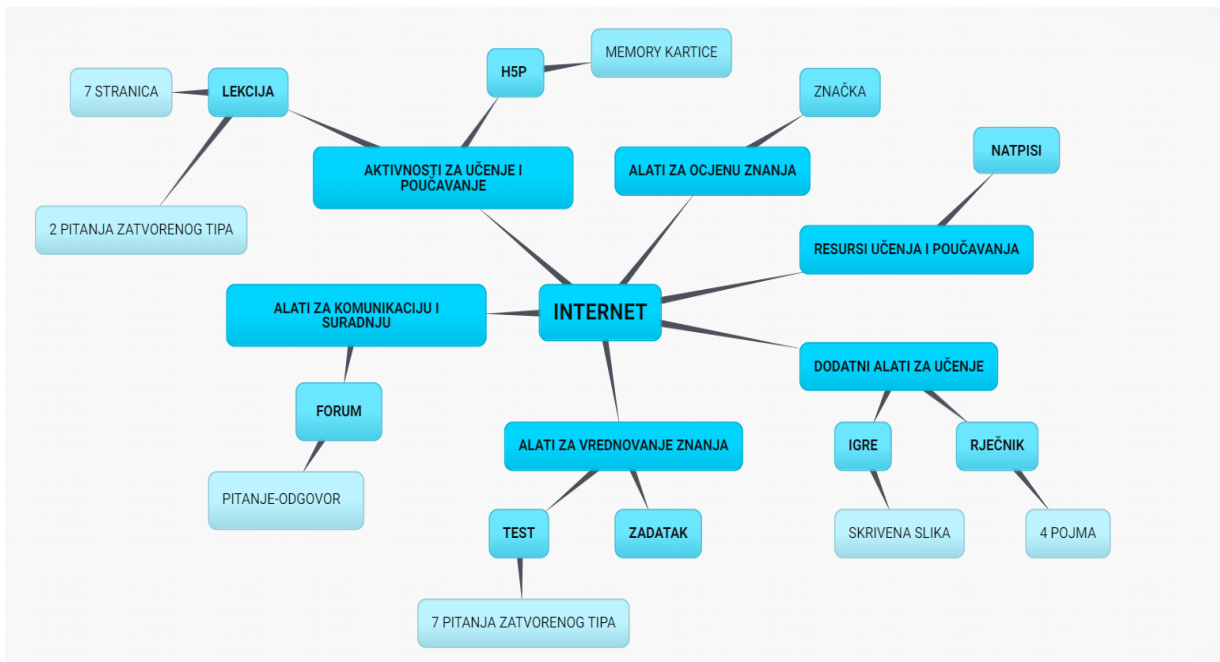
INTERNET

AKTIVNOSTI ZA UČENJE I POUČAVANJE

LEKCIJA

7 STRANICA

2 PITANJA ZATVORENOG TIPA

H5P

MEMORY KARTICE

ALATI ZA OCJENU ZNANJA

ZNAČKA

RESURSI UČENJA I POUČAVANJA

NATPISI

DODATNI ALATI ZA UČENJE

IGRE

SKRIVENA SLIKA

RJEČNIK

4 POJMA

ALATI ZA VREDNOVANJE ZNANJA

TEST

7 PITANJA ZATVORENOG TIPA

ZADATAK

ALATI ZA KOMUNIKACIJU I SURADNJU

FORUM

PITANJE-ODGOVOR